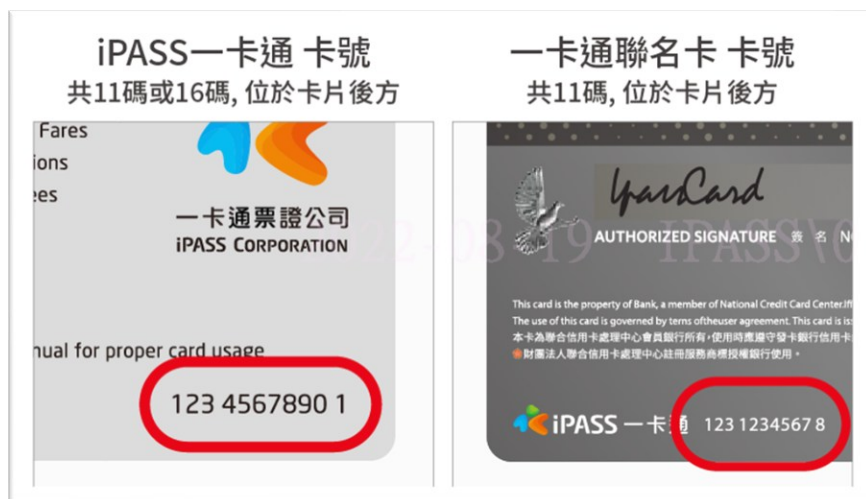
iPASS一卡通 卡號
共11碼或16碼, 位於卡片後方

Fares
ions
ees
一卡通票證公司
iPASS CORPORATION
nual for proper card usage
123 4567890 1

一卡通聯名卡 卡號
共11碼, 位於卡片後方

YparCard
AUTHORIZED SIGNATURE 簽 名 N
2022-08-19 IPASS\0
This card is the property of Bank, a member of National Credit Card Center.If
The use of this card is governed by terms ofthe user agreement. This card is is
本卡為聯合信用卡處理中心會員銀行所有，使用時應遵守發卡銀行信用卡
財團法人聯合信用卡處理中心註冊服務商標授權銀行使用。
iPASS 一卡通
123 1234567 8